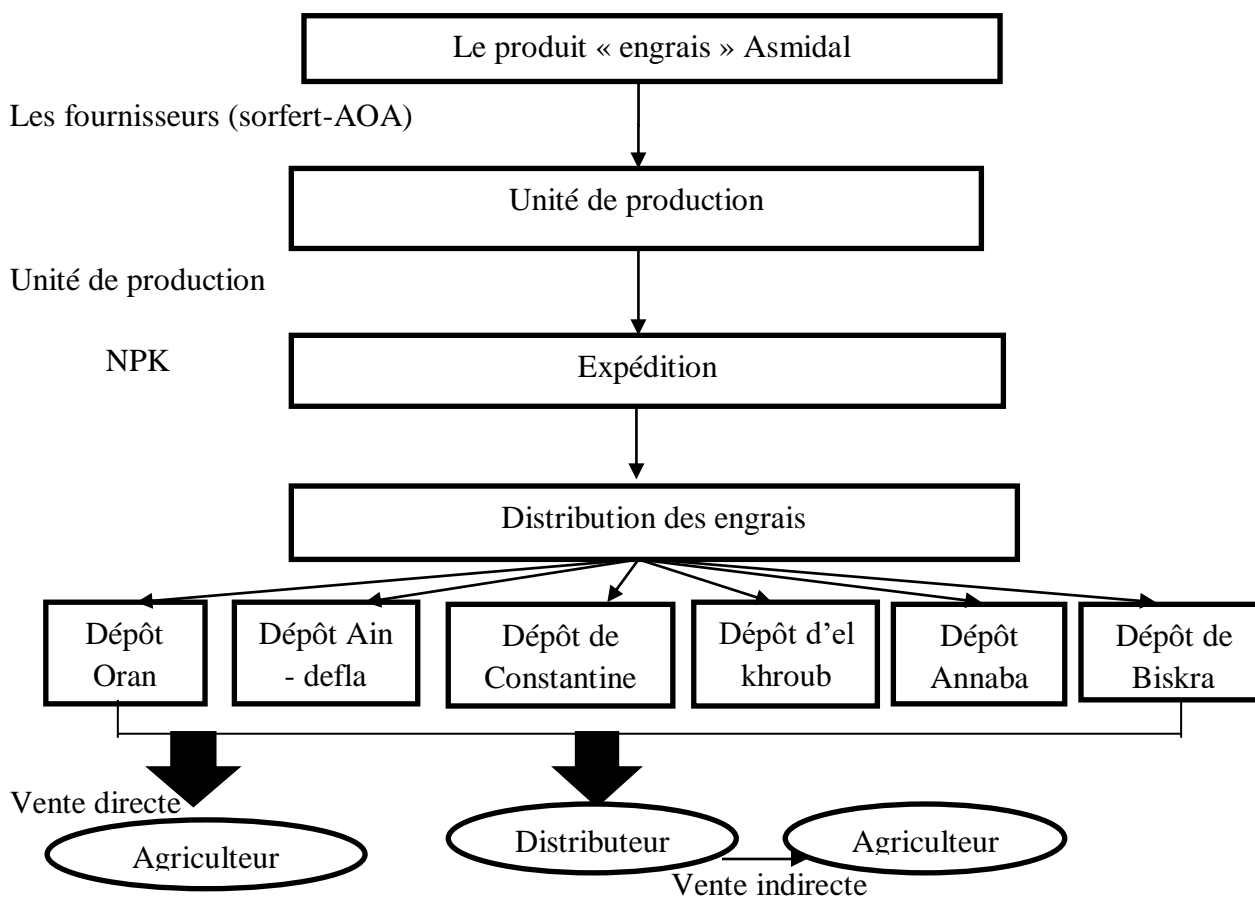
Le produit « engrais » Asmidal

Les fournisseurs (sorfert-AOA)

Unité de production

Unité de production

NPK

Expédition

Distribution des engrais

Dépôt Oran

Dépôt Ain - defla

Dépôt de Constantine

Dépôt d'el khroub

Dépôt Annaba

Dépôt de Biskra

Vente directe

Agriculteur

Distributeur

Agriculteur

Vente indirecte